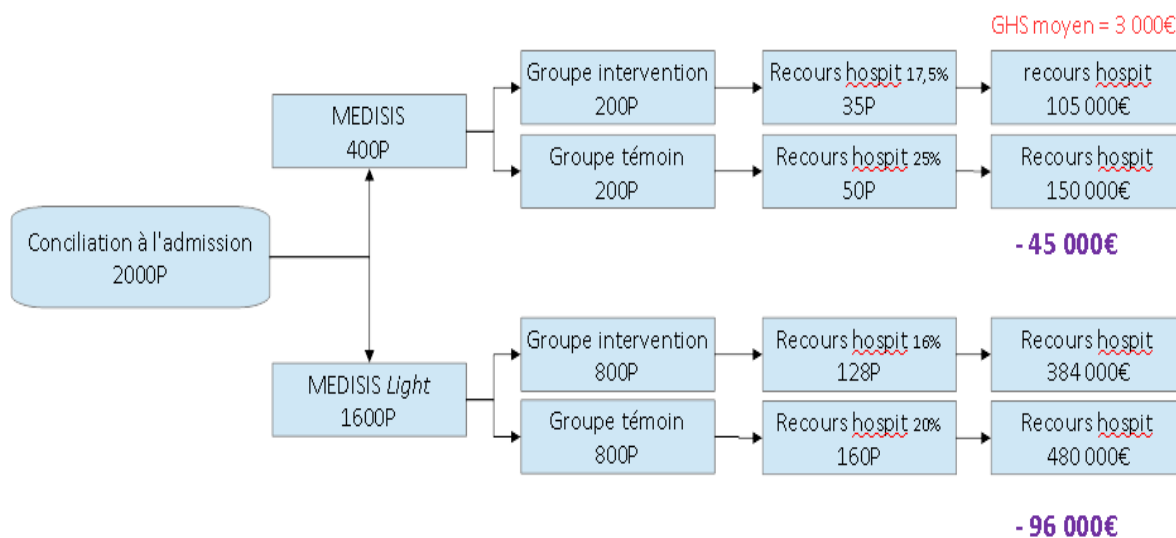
GHS moyen = 3 000€

Conciliation à l'admission
2000P

MEDISIS
400P

Groupe intervention
200P

Recours hospit 17,5%
35P

recours hospit
105 000€

Groupe témoin
200P

Recours hospit 25%
50P

Recours hospit
150 000€

- 45 000€

MEDISIS *Light*
1600P

Groupe intervention
800P

Recours hospit 16%
128P

Recours hospit
384 000€

Groupe témoin
800P

Recours hospit 20%
160P

Recours hospit
480 000€

- 96 000€